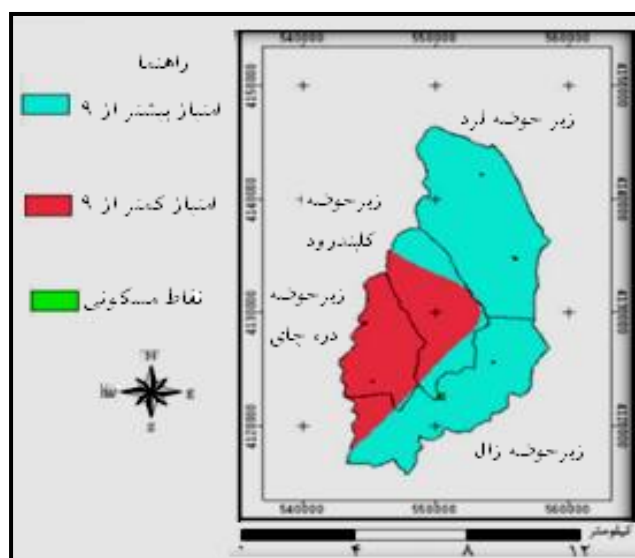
راهنما

امتیاز بیشتر از ۹

امتیاز کمتر از ۹

نقاط مسکونی

N
W E
S

540000 550000 560000

4150000
4140000
4130000
4120000

زیر حوضه فرد

زیرحوضه کلیدرود

زیرحوضه دره چای

زیرحوضه زال

540000 550000 560000

کیلومتر
۰ ۴ ۸ ۱۲